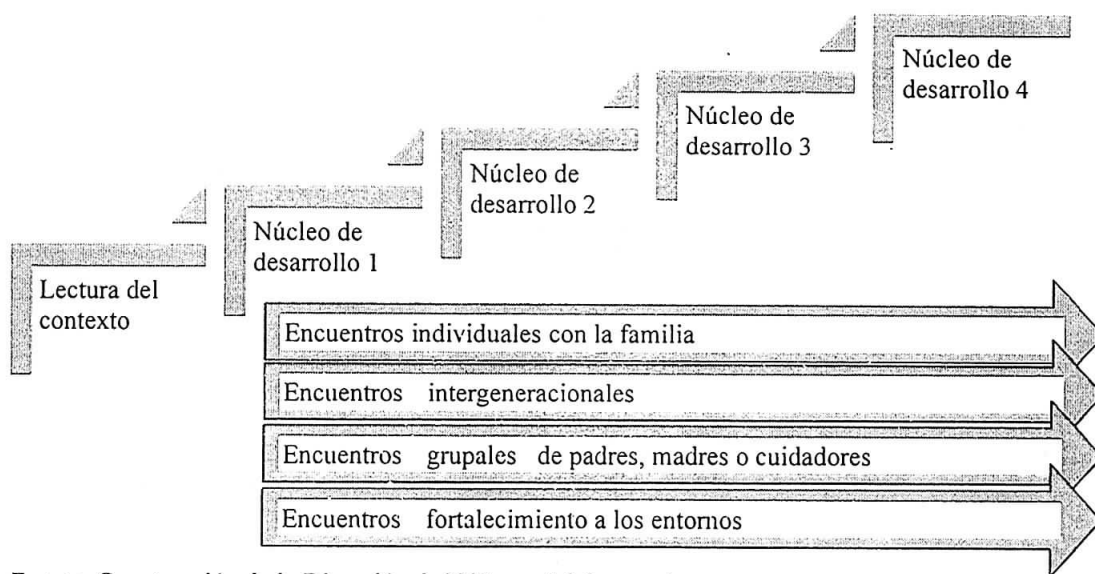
Lectura del contexto

Núcleo de desarrollo 1

Núcleo de desarrollo 2

Núcleo de desarrollo 3

Núcleo de desarrollo 4

Encuentros individuales con la familia

Encuentros intergeneracionales

Encuentros grupales de padres, madres o cuidadores

Encuentros fortalecimiento a los entornos

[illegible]